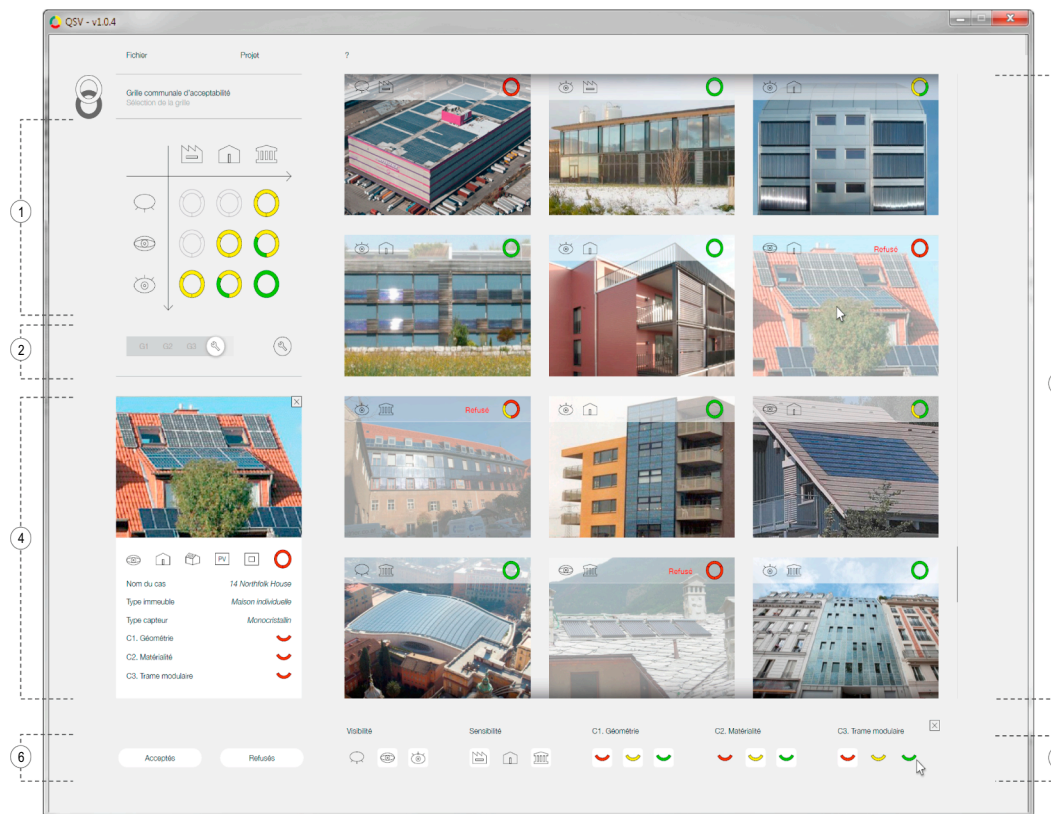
QSV - v1.0.4

Fichier
Projet
?

Grille communale d'acceptabilité
Sélection de la grille

1

2

G1 G2 G3

Refusé

Refusé

Refusé

4

PV

| Nom du cas | 14 Northfolk House |
|---|---|
| Type immeuble | Maison individuelle |
| Type capteur | Monocristallin |
| C1. Géométrie | |
| C2. Matérialité | |
| C3. Trame modulaire | |

6

Acceptés
Refusés

Visibilité
Sensibilité
C1. Géométrie
C2. Matérialité
C3. Trame modulaire